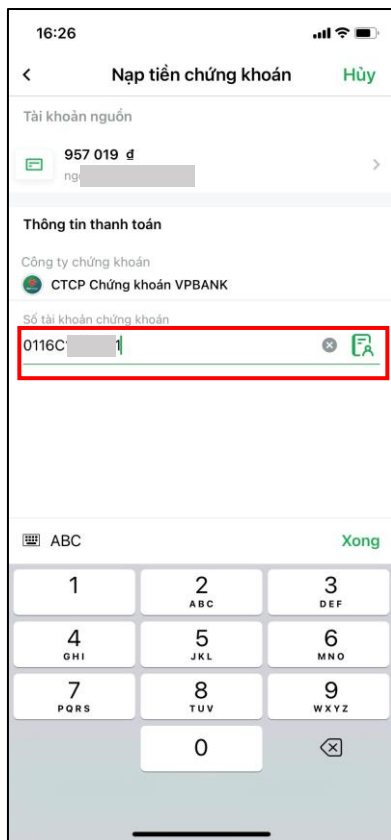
16:26

Nạp tiền chứng khoán

Hủy

Tài khoản nguồn

957 019 đ

ng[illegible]

Thông tin thanh toán

Công ty chứng khoán

CTCP Chứng khoán VPBANK

Số tài khoản chứng khoán

0116C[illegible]1

ABC

Xong

1

2 ABC

3 DEF

4 GHI

5 JKL

6 MNO

7 PQRS

8 TUV

9 WXYZ

0